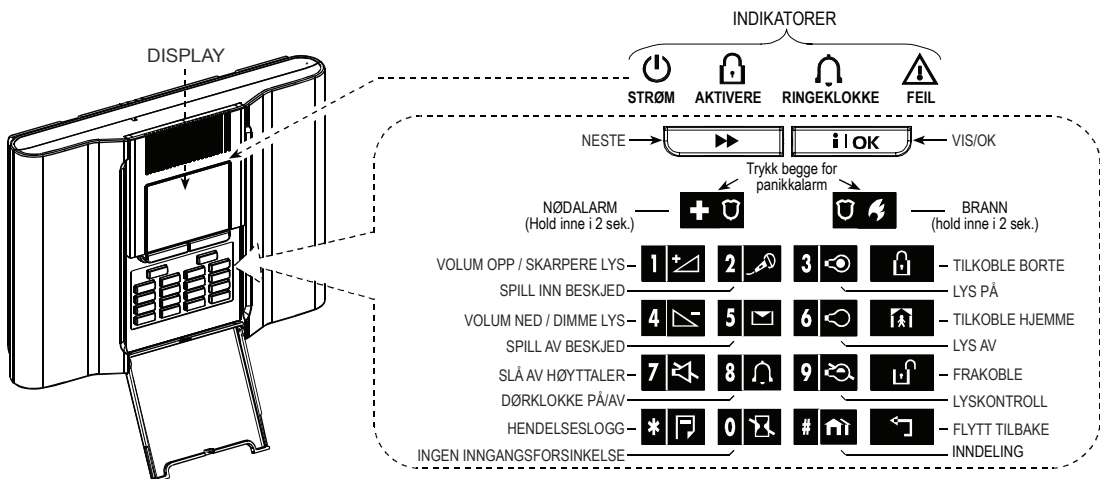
INDIKATORER

DISPLAY

STRØM AKTIVERE RINGEKLOKKE FEIL

NESTE

i OK

VIS/OK

Trykk begge for panikkalarm

NØDALARM (Hold inne i 2 sek.)

BRANN (hold inne i 2 sek.)

VOLUM OPP / SKARPERE LYS

1

2

3

TILKOBLE BORTE

SPILL INN BESKJED

LYS PÅ

VOLUM NED / DIMME LYS

4

5

6

TILKOBLE HJEMME

SPILL AV BESKJED

LYS AV

SLÅ AV HØYTTALER

7

8

9

FRAKOBLE

DØRKLOKKE PÅ/AV

LYSKONTROLL

HENDELSESLOGG

*

0

#

FLYTT TILBAKE

INGEN INNGANGSFORSINKELSE

INNDELING